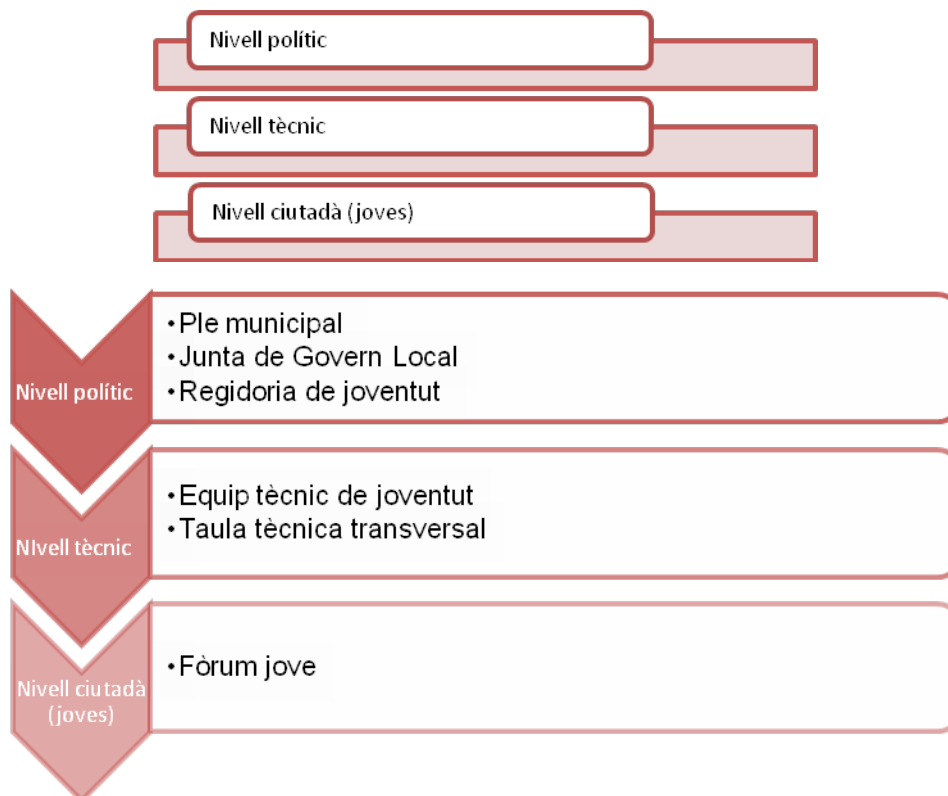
Nivell polític

Nivell tècnic

Nivell ciutadà (joves)

Nivell polític

•Ple municipal
•Junta de Govern Local
•Regidoria de joventut

NIvell tècnic

•Equip tècnic de joventut
•Taula tècnica transversal

Nivell ciutadà (joves)

•Fòrum jove